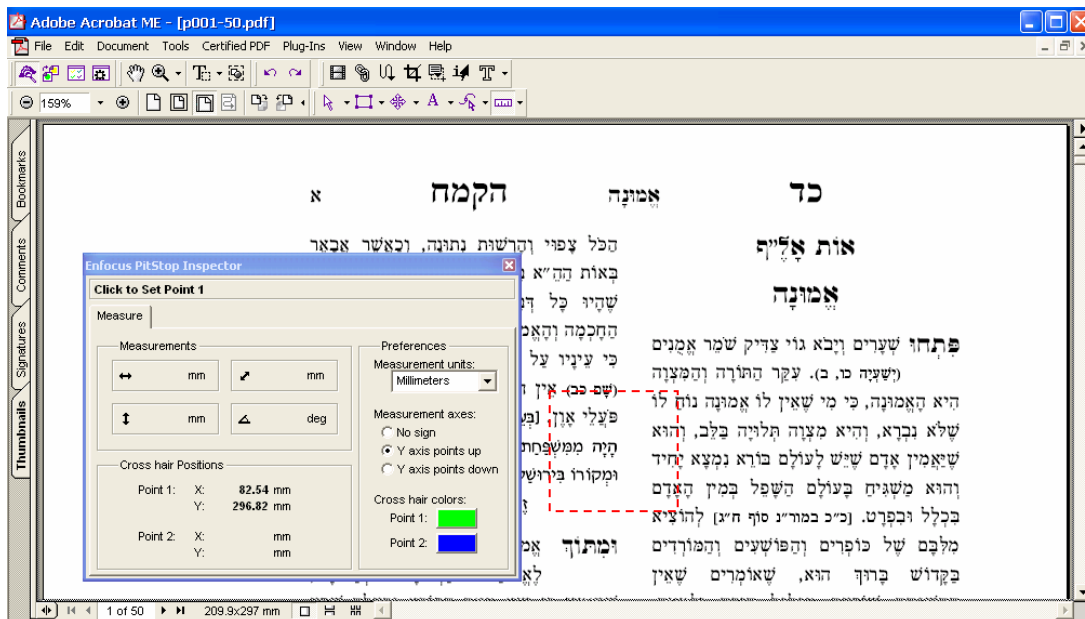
Adobe Acrobat ME - [p001-50.pdf]

File Edit Document Tools Certified PDF Plug-Ins View Window Help

159%

Bookmarks
Comments
Signatures
Thumbnails

א הקמה אֱמוּנָה כד

הַכֹּל צָפוּי וְהָרְשׁוּת נְתוּנָה, וְכַאֲשֶׁר אֲבָאֵר
בְּאוֹת הַה״א
שֶׁהָיוּ כָּל
הַחָכְמָה וְהָאֱ
כִּי עֵינָיו עַל
(שָׁם כב) אֵין
פֹּעֲלֵי אָוֶן.
הָיָה מִמִּשְׁפַּחַת
וּמְקוֹרוֹ בִּירוּשָׁ

וּמִתּוֹךְ אֱ
לְאֱ

אוֹת אָלֶ״ף

אֱמוּנָה

פִּתְחוּ שְׁעָרִים וְיָבֹא גוֹי צַדִּיק שֹׁמֵר אֱמֻנִים (יְשַׁעְיָה כו, ב). עִקַּר הַתּוֹרָה וְהַמִּצְוָה הִיא הָאֱמוּנָה, כִּי מִי שֶׁאֵין לוֹ אֱמוּנָה נוֹחַ לוֹ שֶׁלֹּא נִבְרָא, וְהִיא מִצְוָה תְּלוּיָה בַּלֵּב, וְהוּא שֶׁיַּאֲמִין אָדָם שֶׁיֵּשׁ לָעוֹלָם בּוֹרֵא נִמְצָא יָחִיד וְהוּא מַשְׁגִּיחַ בָּעוֹלָם הַשָּׁפָל בְּמִין הָאָדָם בִּכְלָל וּבִפְרָט. [כ״כ במור״נ סוף ח״ג] לְהוֹצִיא מִלִּבָּם שֶׁל כּוֹפְרִים וְהַפּוֹשְׁעִים וְהַמּוֹרְדִים בַּקָּדוֹשׁ בָּרוּךְ הוּא, שֶׁאוֹמְרִים שֶׁאֵין

Enfocus PitStop Inspector

Click to Set Point 1

Measure

Measurements

mm
mm
mm
deg

Cross hair Positions

Point 1: X: 82.54 mm
Y: 296.82 mm

Point 2: X: mm
Y: mm

Preferences

Measurement units:
Millimeters

Measurement axes:
No sign
Y axis points up
Y axis points down

Cross hair colors:
Point 1:
Point 2:

1 of 50 209.9x297 mm